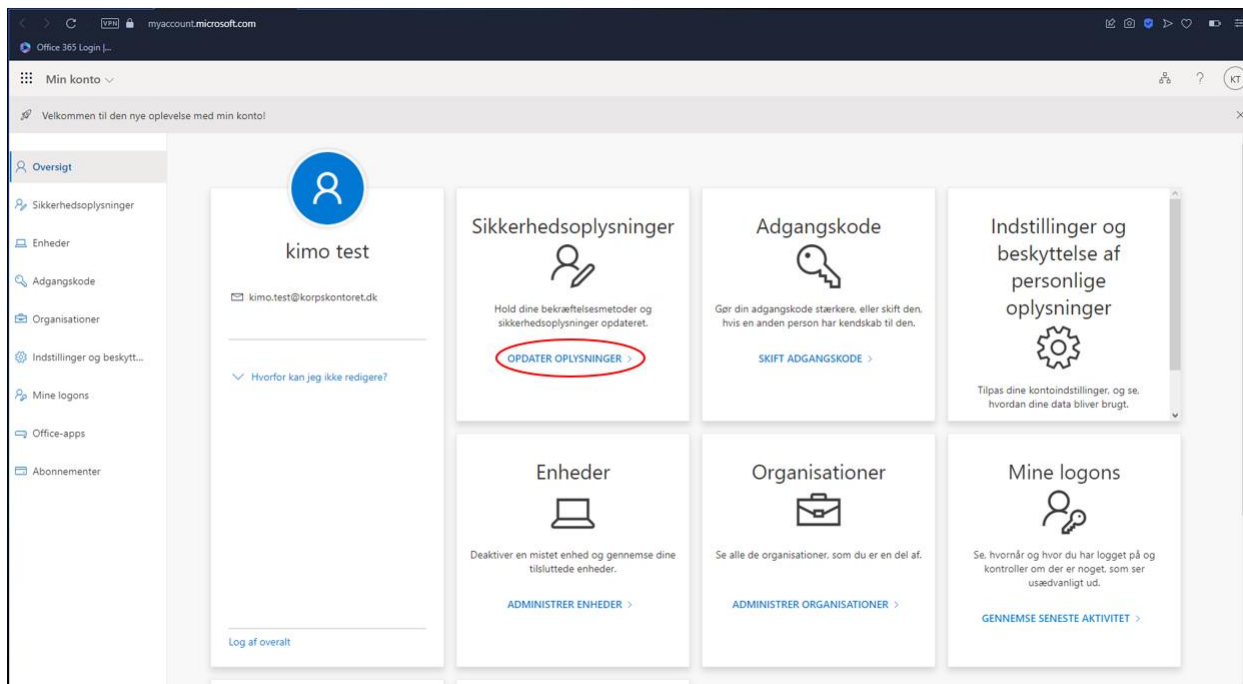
VPN myaccount.microsoft.com

Office 365 Login |...

Min konto

KT

Velkommen til den nye oplevelse med min konto!

Oversigt
Sikkerhedsoplysninger
Enheder
Adgangskode
Organisationer
Indstillinger og beskytt...
Mine logons
Office-apps
Abonnementer

kimo test

kimo.test@korpskontoret.dk

Hvorfor kan jeg ikke redigere?

Log af overalt

Sikkerhedsoplysninger

Hold dine bekræftelsesmetoder og sikkerhedsoplysninger opdateret.

OPDATER OPLYSNINGER >

Adgangskode

Gør din adgangskode stærkere, eller skift den, hvis en anden person har kendskab til den.

SKIFT ADGANGSKODE >

Indstillinger og beskyttelse af personlige oplysninger

Tilpas dine kontoindstillinger, og se, hvordan dine data bliver brugt.

Enheder

Deaktiver en mistet enhed og gennemse dine tilsluttede enheder.

ADMINISTRER ENHEDER >

Organisationer

Se alle de organisationer, som du er en del af.

ADMINISTRER ORGANISATIONER >

Mine logons

Se, hvornår og hvor du har logget på og kontroller om der er noget, som ser usædvanligt ud.

GENNEMSE SENESTE AKTIVITET >